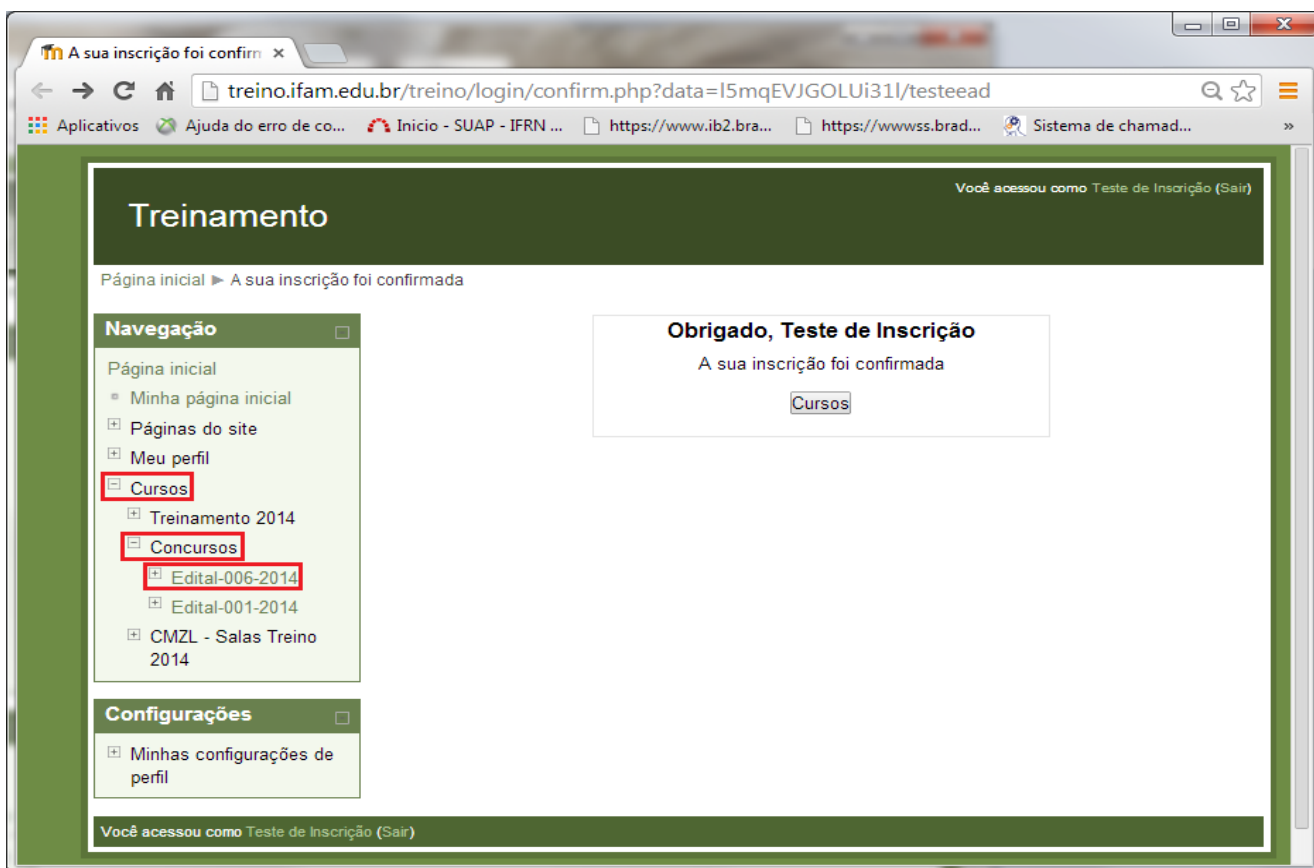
A sua inscrição foi confirm ×

treino.ifam.edu.br/treino/login/confirm.php?data=l5mqEVJGOLUi31l/testeead

Aplicativos   Ajuda do erro de co...   Inicio - SUAP - IFRN ...   https://www.ib2.bra...   https://wwwss.brad...   Sistema de chamad...   »

Você acessou como Teste de Inscrição (Sair)

Treinamento

Página inicial ► A sua inscrição foi confirmada

Navegação

Página inicial
Minha página inicial
Páginas do site
Meu perfil
Cursos
Treinamento 2014
Concursos
Edital-006-2014
Edital-001-2014
CMZL - Salas Treino 2014

Configurações

Minhas configurações de perfil

Obrigado, Teste de Inscrição

A sua inscrição foi confirmada

Cursos

Você acessou como Teste de Inscrição (Sair)